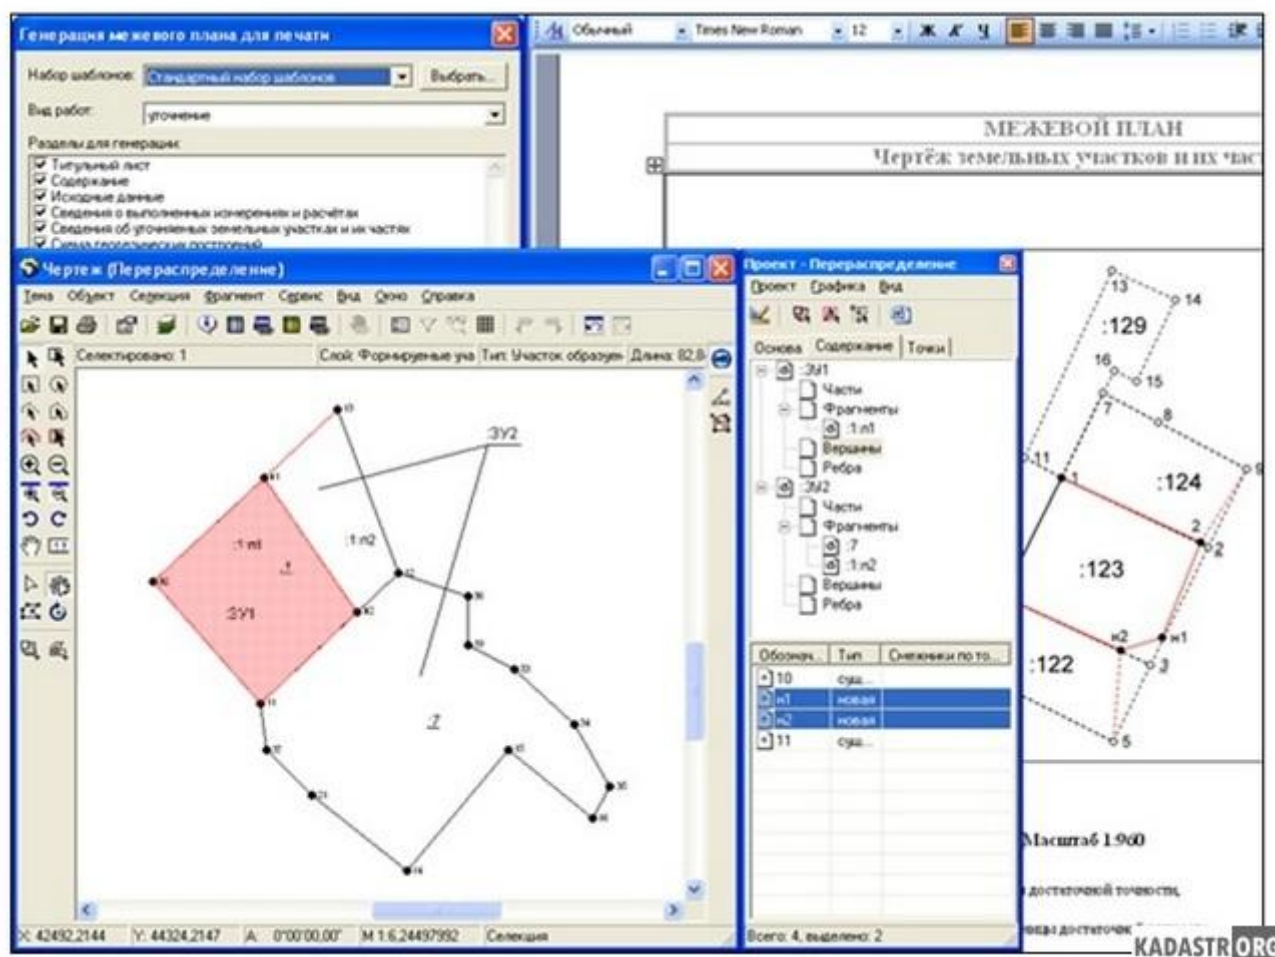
Генерация межевого плана для печати

Набор шаблонов: Стандартный набор шаблонов Выбрать...

Вид работ: уточнение

Разделы для генерации:
Титульный лист
Содержание
Исходные данные
Сведения о выполненных измерениях и расчётах
Сведения об уточненных земельных участках и их частях
Схема геодезических построений

Обычный Times New Roman 12 Ж К Ч

МЕЖЕВОЙ ПЛАН
Чертёж земельных участков и их част

Чертеж (Перераспределение)

Тема Объект Селекция Фрагмент Сервис Вид Окно Справка

Селектировано: 1 Слой: Формируемые уча Тип: Участок образуем Длина: 82,8

:ЗУ2
:1:n1
:1
:1:n2
:ЗУ1
:7

X: 42492,2144 Y: 44324,2147 A: 0°00'00,00" M 1:6,24497992 Селекция

Проект - Перераспределение
Проект Графика Вид
Основа Содержание Точки
:ЗУ1
Части
Фрагменты
:1:n1
Вершины
Ребра
:ЗУ2
Части
Фрагменты
:7
:1:n2
Вершины
Ребра

| Обознач... | Тип | Смежники по то... |
|---|---|---|
| 10 | сущ... | |
| н1 | новая | |
| н2 | новая | |
| 11 | сущ... | |

Всего: 4, выделено: 2

13
14
:129
16
15
7
8
11
1
:124
9
2
2
:123
н2
н1
:122
3
5

Масштаб 1:960
достаточной точности,
ницы достаточн

KADASTR.ORG